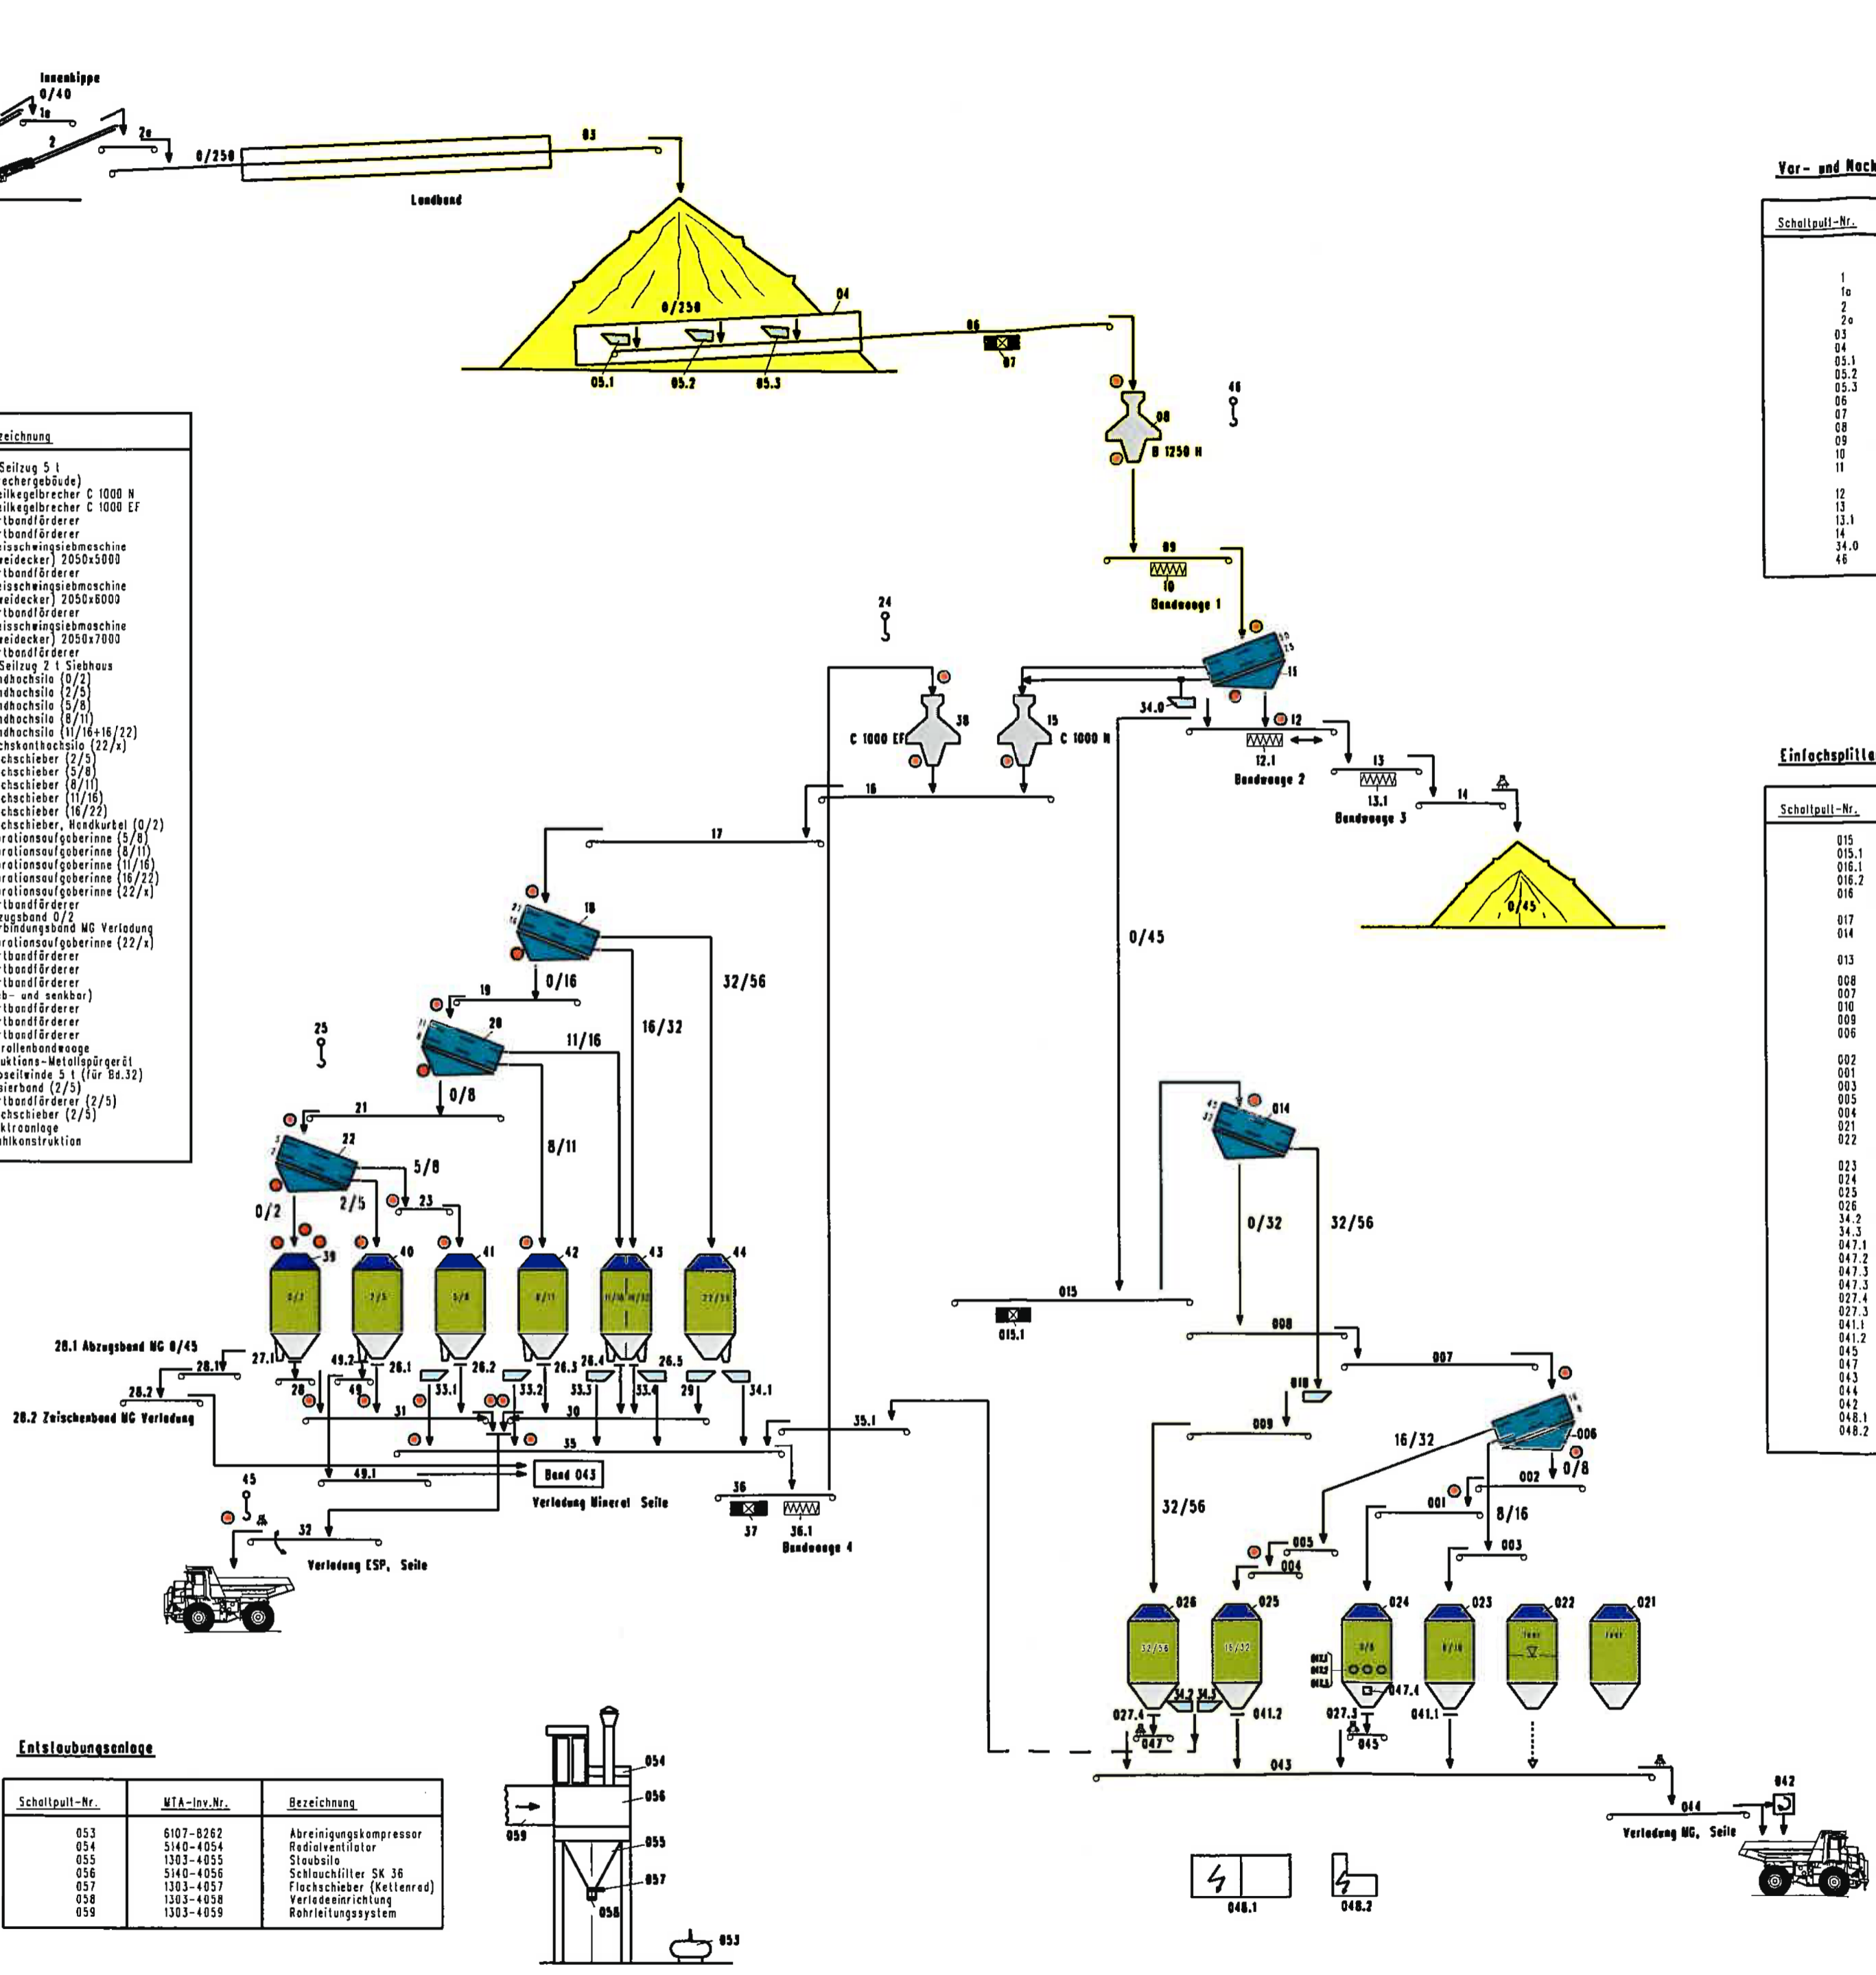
Innenkippe
0/40
1a
2
2a
0/250
03
Landband
0/250
04
06
07
05.1
05.2
05.3
46
08
B 1250 N
09
10
Bandwaage 1
11
24
38
15
C 1000 EF
C 1000 N
34.0
12
12.1
Bandwaage 2
13
13.1
Bandwaage 3
14
0/45
16
17
0/45
18
0/16
32/56
19
16/32
20
11/16
25
0/8
8/11
21
22
5/8
2/5
23
0/2
39
40
41
42
43
44
014
0/32
32/56
28.1 Abzugsband MG 0/45
28.1
27.1
49.2
26.1
26.2
26.3
26.4
26.5
28.2
28
49
33.1
33.2
33.3
33.4
29
34.1
28.2 Zwischenband MG Verladung
31
30
35.1
35
49.1
Band 043
Verladung Mineral Seile
45
36
37
36.1
Bandwaage 4
32
Verladung ESP, Seile
015
015.1
008
007
010
009
16/32
006
0/8
002
32/56
001
8/16
005
004
003
026
025
024
023
022
021
027.4
34.2
34.3
047
041.2
027.3
045
041.1
043
042
044
Verladung MG, Seile
Entstaubungsanlage
054
056
055
057
058
059
053
048.1
048.2

| Schaltpult-Nr. | MTA-Inv.Nr. | Bezeichnung |
|---|---|---|
| 053 | 6107-8262 | Abreinigungskompressor |
| 054 | 5140-4054 | Radialventilator |
| 055 | 1303-4055 | Staubsilo |
| 056 | 5140-4056 | Schlauchfilter SK 36 |
| 057 | 1303-4057 | Flachschieber (Kettenrad) |
| 058 | 1303-4058 | Verladeeinrichtung |
| 059 | 1303-4059 | Rohrleitungssystem |

zeichnung
Seilzug 5 t
echergebäude)
eilkegelbrecher C 1000 N
eilkegelbrecher C 1000 EF
rtbandförderer
rtbandförderer
eischwingsiebmaschine
eidecker) 2050x5000
rtbandförderer
eischwingsiebmaschine
eidecker) 2050x6000
rtbandförderer
eischwingsiebmaschine
eidecker) 2050x7000
rtbandförderer
Seilzug 2 t Siebhaus
ndhochsilo (0/2)
ndhochsilo (2/5)
ndhochsilo (5/8)
ndhochsilo (8/11)
ndhochsilo (11/16+16/22)
chskanthochsilo (22/x)
chschieber (2/5)
chschieber (5/8)
chschieber (8/11)
chschieber (11/16)
chschieber (16/22)
chschieber, Handkurbel (0/2)
rationsaufgaberinne (5/8)
rationsaufgaberinne (8/11)
rationsaufgaberinne (11/16)
rationsaufgaberinne (16/22)
rationsaufgaberinne (22/x)
rtbandförderer
zugsband 0/2
rbindungsband MG Verladung
rationsaufgaberinne (22/x)
rtbandförderer
rtbandförderer
rtbandförderer
b- und senkbar)
rtbandförderer
rtbandförderer
rtbandförderer
rollenbandwaage
uktions-Metallspürgerät
pseilwinde 5 t (für Bd.32)
ierband (2/5)
rtbandförderer (2/5)
chschieber (2/5)
ktroanlage
hlkonstruktion

Vor- und Nach
Schaltpult-Nr.
1
1a
2
2a
03
04
05.1
05.2
05.3
06
07
08
09
10
11
12
13
13.1
14
34.0
46

Einfachsplitt
Schaltpult-Nr.
015
015.1
016.1
016.2
016
017
014
013
008
007
010
009
006
002
001
003
005
004
021
022
023
024
025
026
34.2
34.3
047.1
047.2
047.3
047.3
027.4
027.3
041.1
041.2
045
047
043
044
042
048.1
048.2